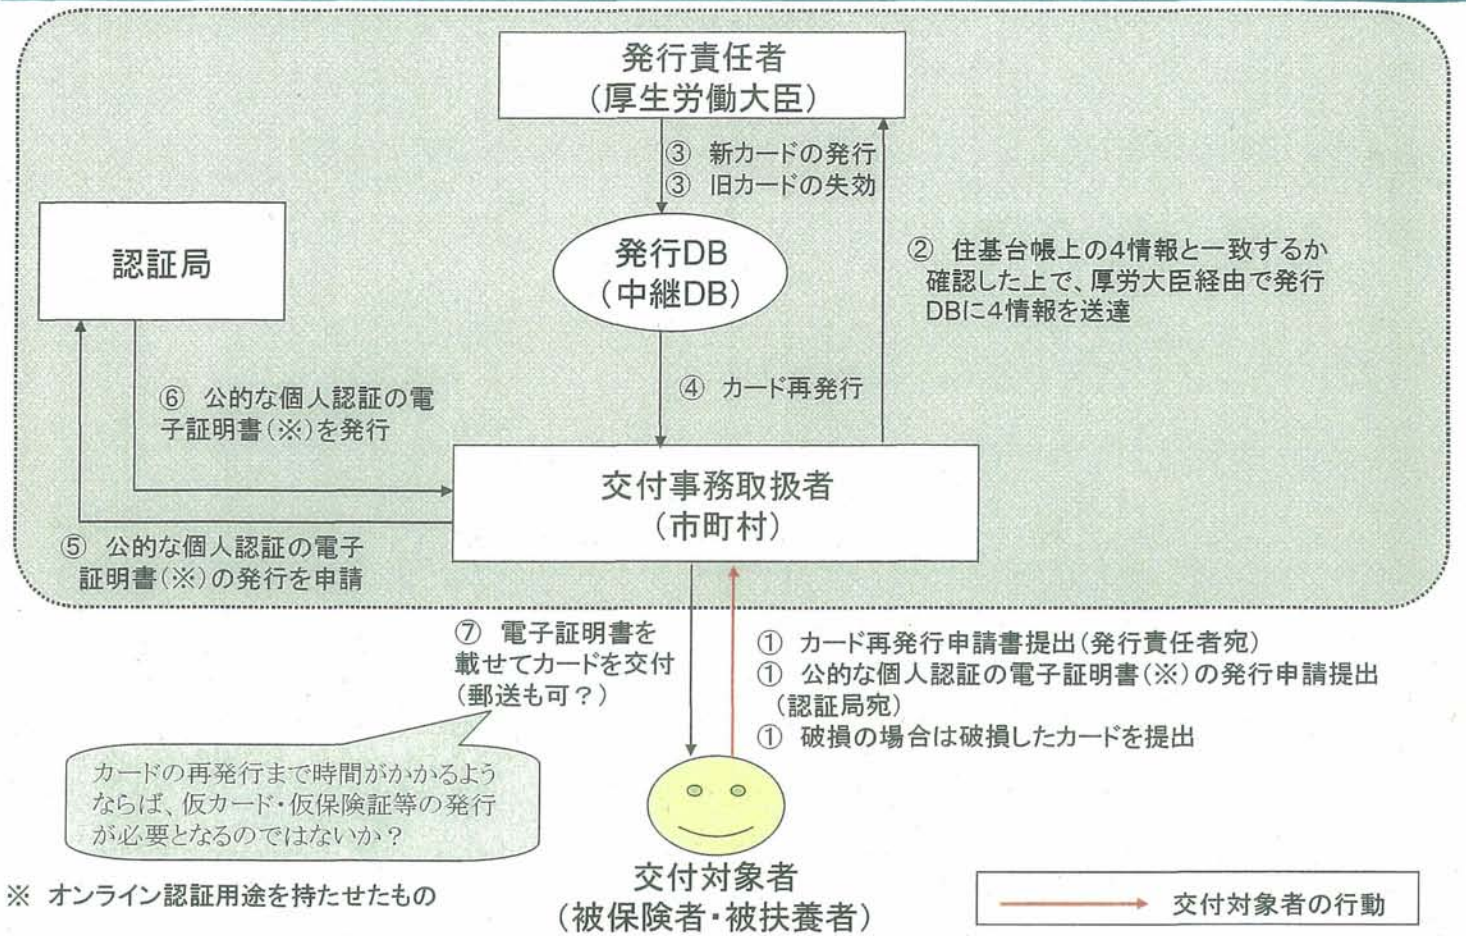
発行責任者
(厚生労働大臣)

③ 新カードの発行
③ 旧カードの失効

認証局

発行DB
(中継DB)

② 住基台帳上の4情報と一致するか確認した上で、厚労大臣経由で発行DBに4情報を送達

⑥ 公的な個人認証の電子証明書(※)を発行

④ カード再発行

交付事務取扱者
(市町村)

⑤ 公的な個人認証の電子証明書(※)の発行を申請

⑦ 電子証明書を載せてカードを交付
(郵送も可？)

① カード再発行申請書提出(発行責任者宛)
① 公的な個人認証の電子証明書(※)の発行申請提出
(認証局宛)
① 破損の場合は破損したカードを提出

カードの再発行まで時間がかかるようならば、仮カード・仮保険証等の発行が必要となるのではないか？

交付対象者
(被保険者・被扶養者)

※ オンライン認証用途を持たせたもの

交付対象者の行動